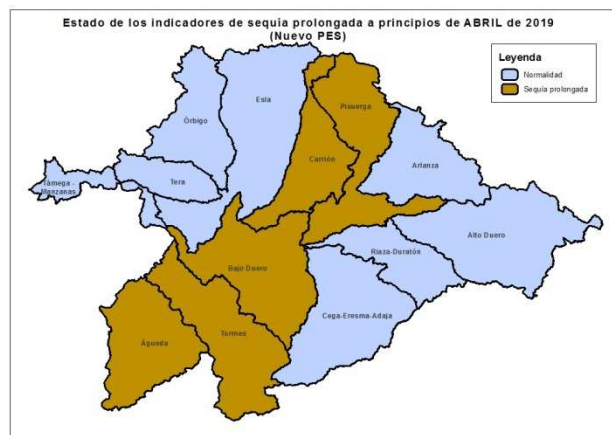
Estado de los indicadores de sequía prolongada a principios de ABRIL de 2019
(Nuevo PES)

Leyenda
Normalidad
Sequía prolongada

Esla
Pisuerga
Órbigo
Carrión
Arlanza
Támega-Manzanas
Tera
Alto Duero
Riaza-Duratón
Bajo Duero
Cega-Eresma-Adaja
Águeda
Tormes